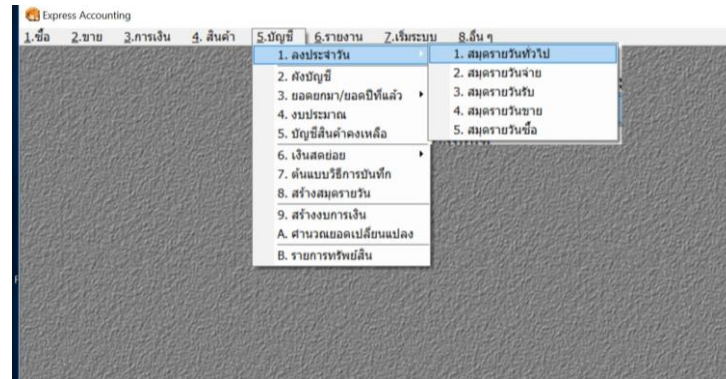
Express Accounting

1.ซื้อ 2.ขาย 3.การเงิน 4. สินค้า 5.บัญชี 6.รายงาน 7.เริ่มระบบ 8.อื่น ๆ

1. ลงประจำวัน
2. ผังบัญชี
3. ยอดยกมา/ยอดปีที่แล้ว
4. งบประมาณ
5. บัญชีสินค้าคงเหลือ
6. เงินสดย่อย
7. ต้นแบบวิธีการบันทึก
8. สร้างสมุดรายวัน
9. สร้างงบการเงิน
A. คำนวณยอดเปลี่ยนแปลง
B. รายการทรัพย์สิน

1. สมุดรายวันทั่วไป
2. สมุดรายวันจ่าย
3. สมุดรายวันรับ
4. สมุดรายวันขาย
5. สมุดรายวันซื้อ